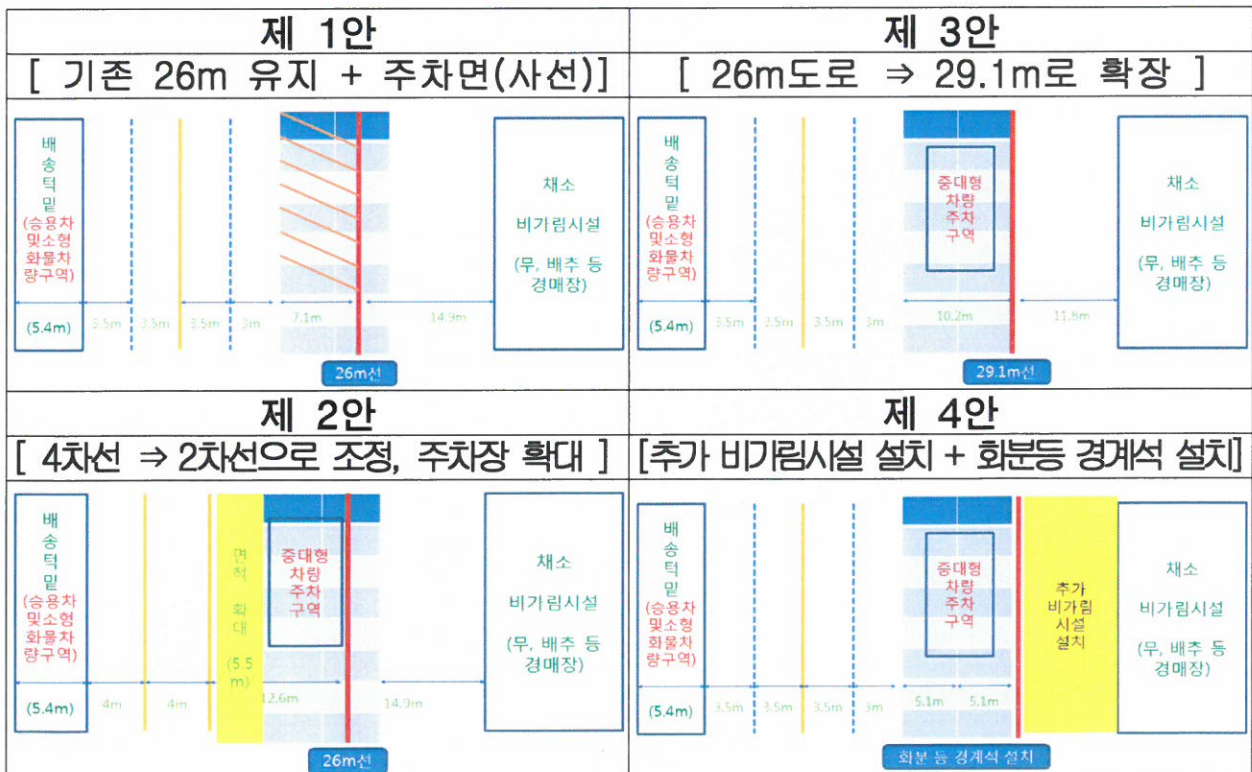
| 제 1안 [ 기존 26m 유지 + 주차면(사선)] | 제 3안 [ 26m도로 ⇒ 29.1m로 확장 ] |
|---|---|
| 배송터밑 (승용차 및소형 화물차량구역) (5.4m) 3.5m 3.5m 3.5m 3m 7.1m 14.9m 채소 비가림시설 (무, 배추 등 경매장) 26m선 | 배송터밑 (승용차 및소형 화물차량구역) (5.4m) 3.5m 3.5m 3.5m 3m 중대형 차량 주차 구역 10.2m 11.8m 채소 비가림시설 (무, 배추 등 경매장) 29.1m선 |
| 제 2안 [ 4차선 ⇒ 2차선으로 조정, 주차장 확대 ] | 제 4안 [추가 비가림시설 설치 + 화분등 경계석 설치] |
| 배송터밑 (승용차 및소형 화물차량구역) (5.4m) 4m 4m 면적 확대 (5.5m) 중대형 차량 주차 구역 12.6m 14.9m 채소 비가림시설 (무, 배추 등 경매장) 26m선 | 배송터밑 (승용차 및소형 화물차량구역) (5.4m) 3.5m 3.5m 3.5m 3m 중대형 차량 주차 구역 5.1m 5.1m 추가 비가림 시설 설치 채소 비가림시설 (무, 배추 등 경매장) 화분 등 경계석 설치 |